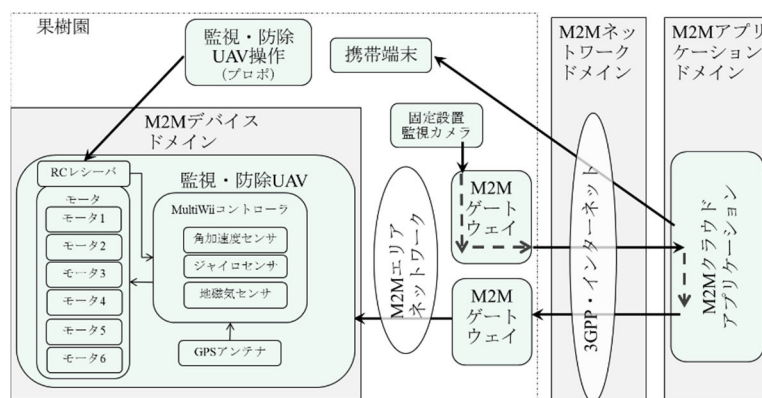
果樹園

監視・防除
UAV操作
(プロポ)

携帯端末

M2Mネットワークドメイン

M2Mアプリケーションドメイン

M2Mデバイスドメイン

固定設置
監視カメラ

RCレシーバ

監視・防除UAV

モータ
モータ1
モータ2
モータ3
モータ4
モータ5
モータ6

MultiWiiコントローラ
角加速度センサ
ジャイロセンサ
地磁気センサ

GPSアンテナ

M2Mエリアネットワーク

M2M
ゲート
ウェイ

M2M
ゲート
ウェイ

3GPP・インターネット

M2Mクラウドアプリケーション